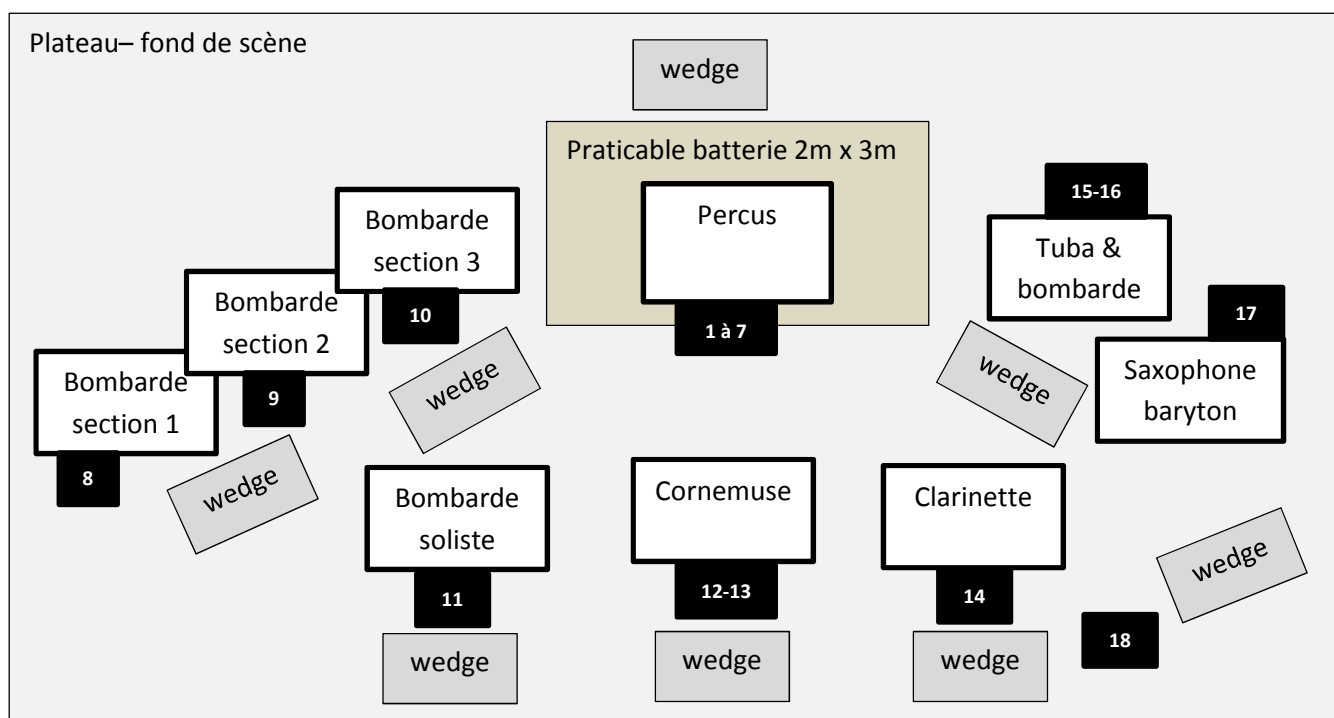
Plateau– fond de scène

wedge

Praticable batterie 2m x 3m

Percus

1 à 7

15-16

Tuba & bombarde

17

Saxophone baryton

wedge

Bombarde section 3

10

Bombarde section 2

9

Bombarde section 1

8

wedge

wedge

Bombarde soliste

11

wedge

Cornemuse

12-13

wedge

Clarinette

14

wedge

wedge

18